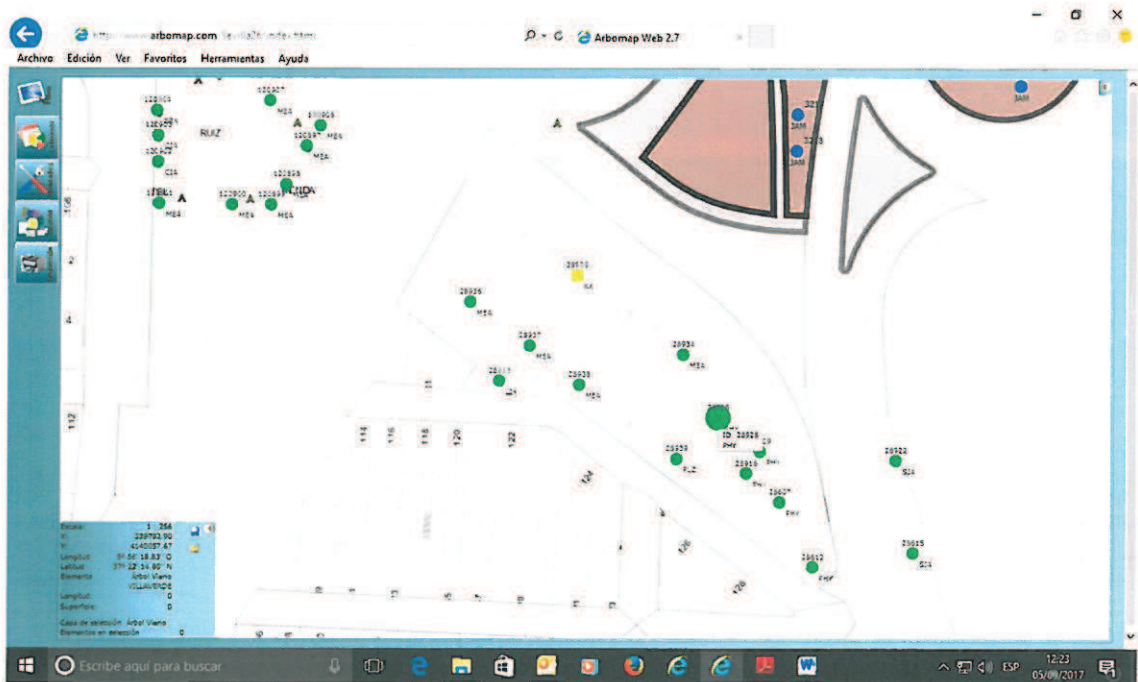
http://www.arbomap.com/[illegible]
Arbomap Web 2.7
Archivo Edición Ver Favoritos Herramientas Ayuda

120301
MEA
120300
120297
MEA
RUIZ
120298
CIA
A
120296
CIA
120295
MEA
EL
MEA
120300
MEA
A
120299
MEA
NDA
A
321
JAM
323
JAM
JAM
106
2
4
112
28910
NA
28926
MEA
28927
MEA
28934
MEA
28917
CIA
28928
MEA
114
116
118
120
122
28929
ID
PHY
28930
PLZ
28918
PHY
28927
PHY
28922
SJA
124
126
28925
SJA
28912
PHY
128

Escala: 1 : 256
X: 239793.90
Y: 4140057.67
Longitud: 5º 56' 18.83" O
Latitud: 37º 22' 14.80" N
Elemento: Árbol Viario
VILLAVERDE
Longitud: 0
Superficie: 0
Capa de selección: Árbol Viario
Elementos en selección: 0

Escribe aquí para buscar
ESP
12:23
05/09/2017